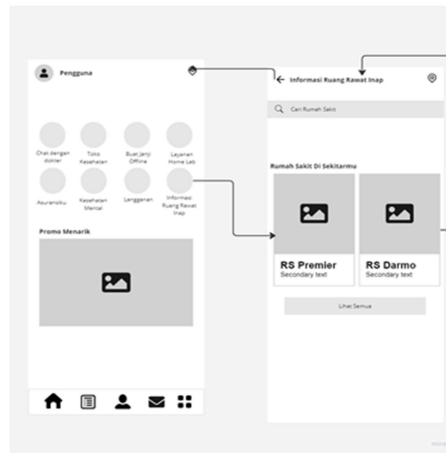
Pengguna

Chat dengan dokter
Toko Kesehatan
Buat Janji Offline
Layanan Home Lab
Asuransiku
Kesehatan Mental
Langganan
Informasi Ruang Rawat Inap

Promo Menarik

Informasi Ruang Rawat Inap

Cari Rumah Sakit

Rumah Sakit Di Sekitarmu

RS Premier
Secondary text

RS Darmo
Secondary text

Lihat Semua